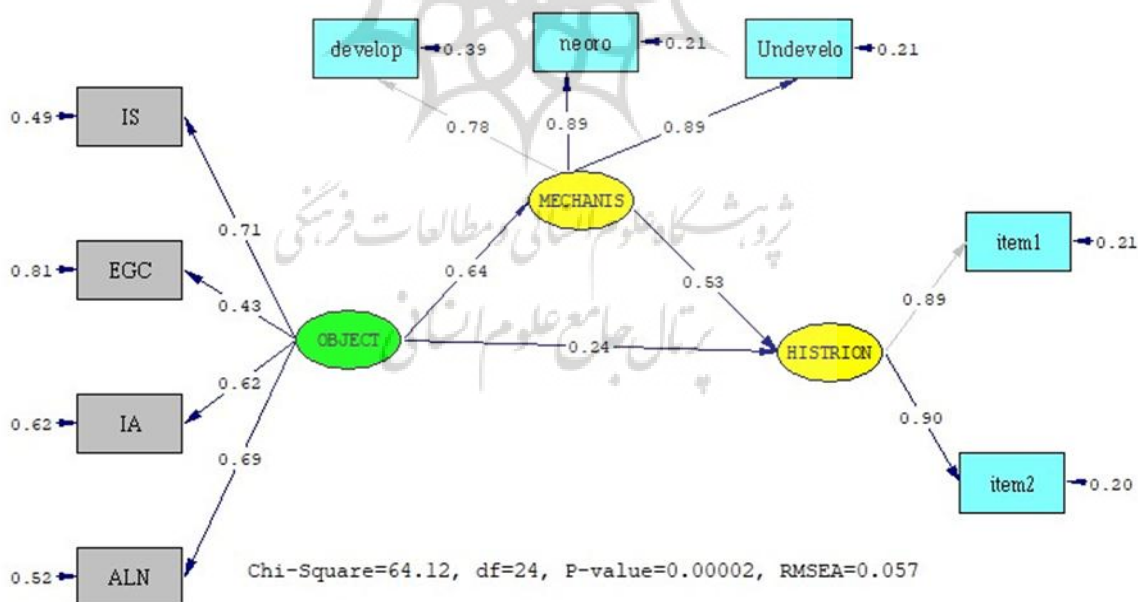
develop 0.39
neoro 0.21
Undevelo 0.21
0.78
0.89
0.89
0.49 IS
0.71
MECHANIS
0.81 EGC
0.43
0.64
0.53
item1 0.21
0.89
OBJECT
0.24
HISTRION
0.62
0.62 IA
0.69
0.90
item2 0.20
0.52 ALN
Chi-Square=64.12, df=24, P-value=0.00002, RMSEA=0.057
پژوهشگاه علوم انسانی و مطالعات فرهنگی
پرتال جامع علوم انسانی